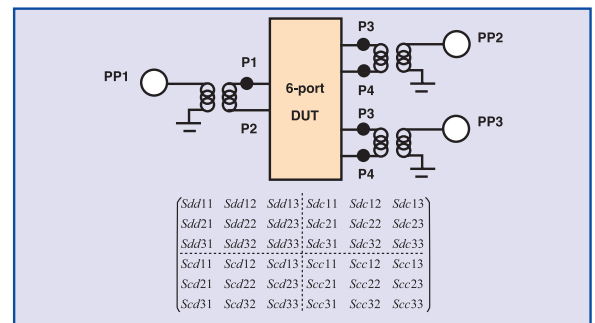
PP1

P1

P2

6-port DUT

P3

P4

PP2

P3

P4

PP3

$\begin{pmatrix} Sdd11 & Sdd12 & Sdd13 & Sdc11 & Sdc12 & Sdc13 \\ Sdd21 & Sdd22 & Sdd23 & Sdc21 & Sdc22 & Sdc23 \\ Sdd31 & Sdd32 & Sdd33 & Sdc31 & Sdc32 & Sdc33 \\ Scd11 & Scd12 & Scd13 & Scc11 & Scc12 & Scc13 \\ Scd21 & Scd22 & Scd23 & Scc21 & Scc22 & Scc23 \\ Scd31 & Scd32 & Scd33 & Scc31 & Scc32 & Scc33 \end{pmatrix}$